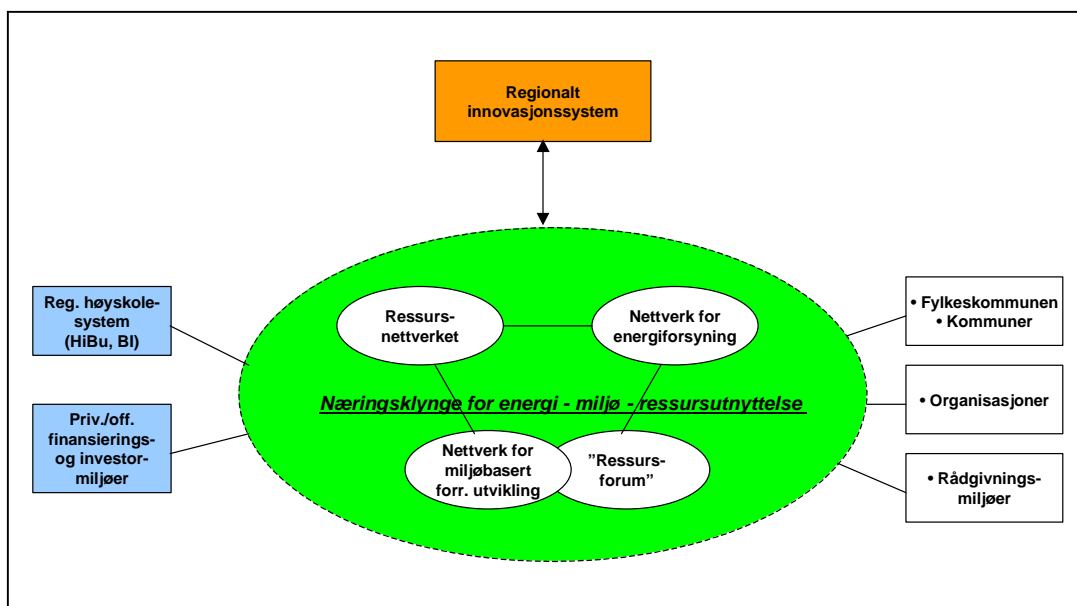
Regionalt innovasjonssystem

Reg. høyskolesystem (HiBu, BI)

Priv./off. finansierings- og investormiljøer

Ressursnettverket

Nettverk for energiforsyning

Næringsklynge for energi - miljø - ressursutnyttelse

Nettverk for miljøbasert forr. utvikling

"Ressursforum"

• Fylkeskommunen
• Kommuner

• Organisasjoner

• Rådgivningsmiljøer